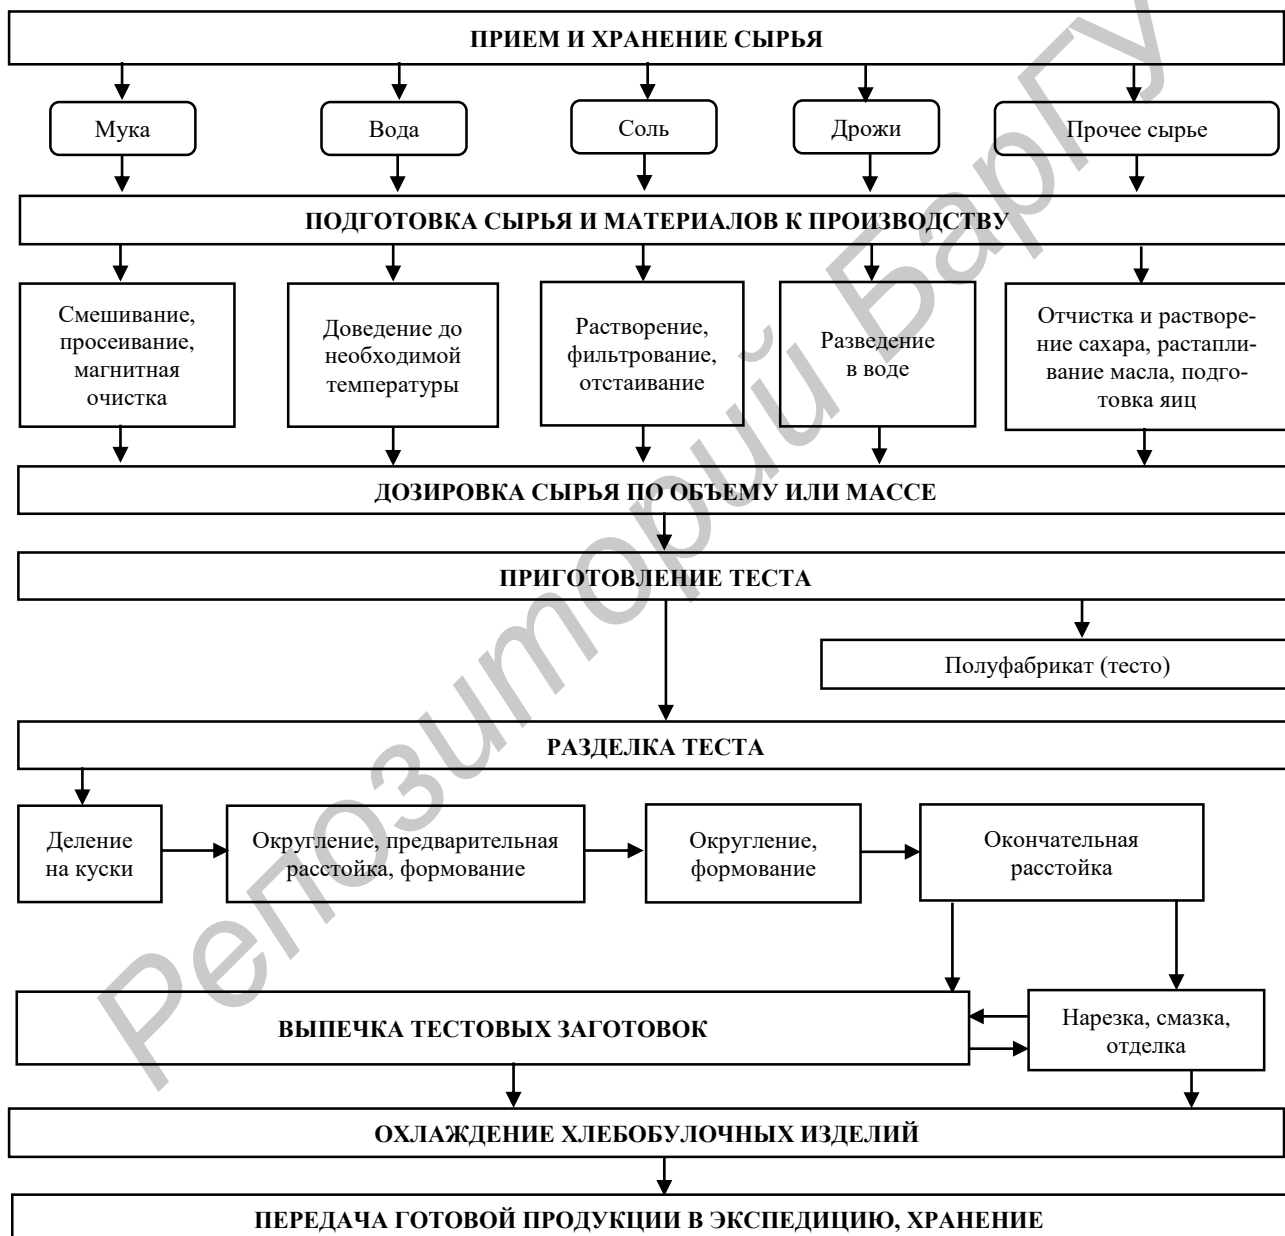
ПРИЕМ И ХРАНЕНИЕ СЫРЬЯ

Мука

Вода

Соль

Дрожи

Прочее сырье

ПОДГОТОВКА СЫРЬЯ И МАТЕРИАЛОВ К ПРОИЗВОДСТВУ

Смешивание, просеивание, магнитная очистка

Доведение до необходимой температуры

Растворение, фильтрование, отстаивание

Разведение в воде

Отчистка и растворение сахара, растапливание масла, подготовка яиц

ДОЗИРОВКА СЫРЬЯ ПО ОБЪЕМУ ИЛИ МАССЕ

ПРИГОТОВЛЕНИЕ ТЕСТА

Полуфабрикат (тесто)

РАЗДЕЛКА ТЕСТА

Деление на куски

Округление, предварительная расстойка, формование

Округление, формование

Окончательная расстойка

ВЫПЕЧКА ТЕСТОВЫХ ЗАГОТОВОК

Нарезка, смазка, отделка

ОХЛАЖДЕНИЕ ХЛЕБОБУЛОЧНЫХ ИЗДЕЛИЙ

ПЕРЕДАЧА ГОТОВОЙ ПРОДУКЦИИ В ЭКСПЕДИЦИЮ, ХРАНЕНИЕ

Репозиторий БарГУ